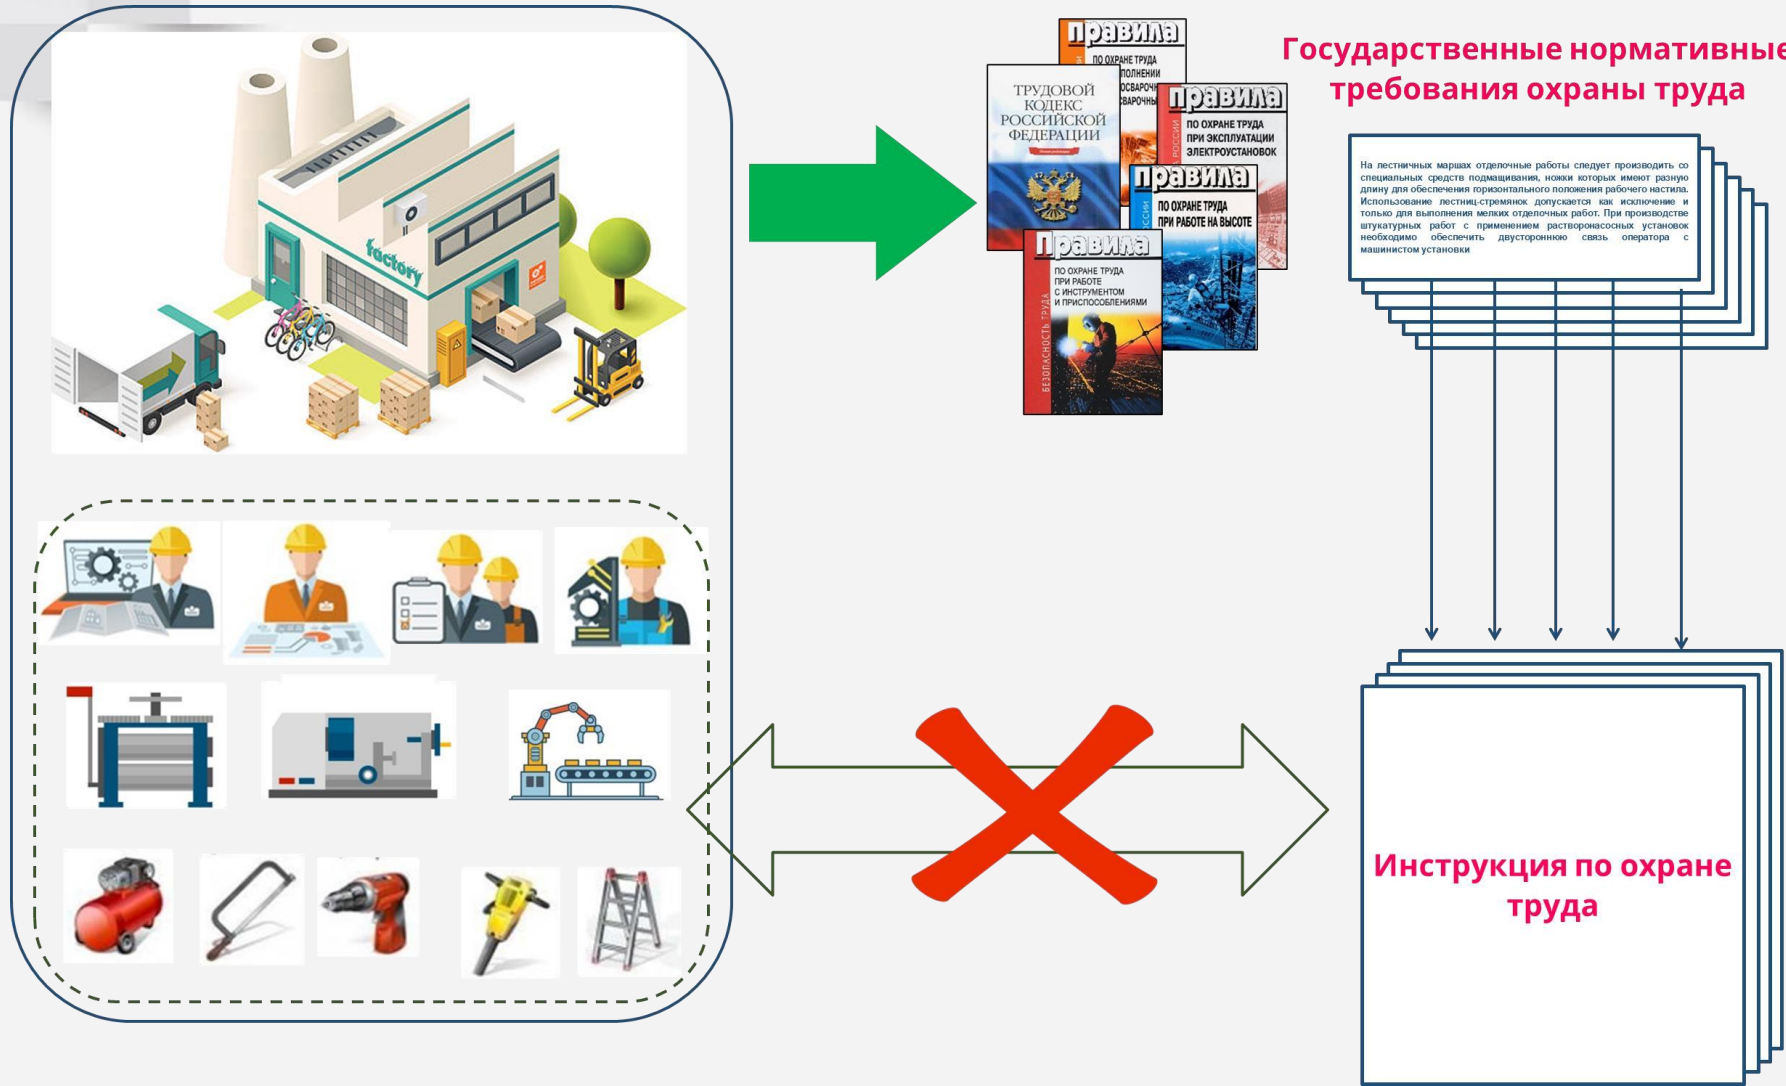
factory

ПРАВИЛА
ПО ОХРАНЕ ТРУДА
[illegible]ПОЛНЕНИИ
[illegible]СВАРОЧН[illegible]
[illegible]СВАРОЧНЫ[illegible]

ТРУДОВОЙ КОДЕКС РОССИЙСКОЙ ФЕДЕРАЦИИ

ПРАВИЛА
ПО ОХРАНЕ ТРУДА
ПРИ ЭКСПЛУАТАЦИИ
ЭЛЕКТРОУСТАНОВОК

ПРАВИЛА
ПО ОХРАНЕ ТРУДА
ПРИ РАБОТЕ НА ВЫСОТЕ

ПРАВИЛА
ПО ОХРАНЕ ТРУДА
ПРИ РАБОТЕ
С ИНСТРУМЕНТОМ
И ПРИСПОСОБЛЕНИЯМИ
БЕЗОПАСНОСТЬ ТРУДА

Государственные нормативные требования охраны труда

На лестничных маршах отделочные работы следует производить со специальных средств подмащивания, ножки которых имеют разную длину для обеспечения горизонтального положения рабочего настила. Использование лестниц-стремянок допускается как исключение и только для выполнения мелких отделочных работ. При производстве штукатурных работ с применением растворонасосных установок необходимо обеспечить двустороннюю связь оператора с машинистом установки

Инструкция по охране труда